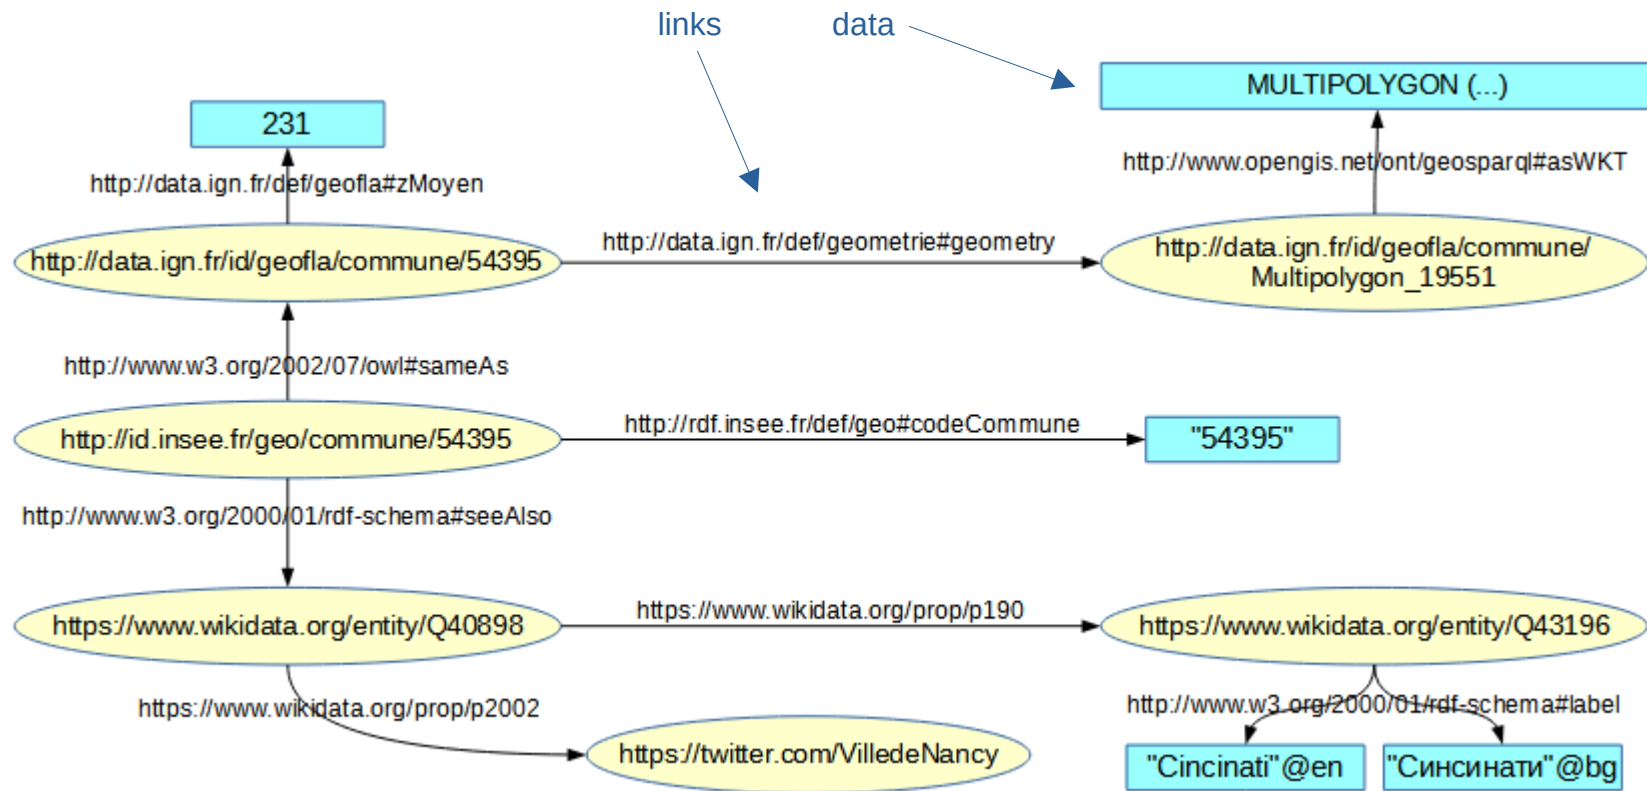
links

data

MULTIPOLYGON (...)

231

http://data.ign.fr/def/geofla#zMoyen

http://www.opengis.net/ont/geosparql#asWKT

http://data.ign.fr/id/geofla/commune/54395

http://data.ign.fr/def/geometrie#geometry

http://data.ign.fr/id/geofla/commune/Multipolygon_19551

http://www.w3.org/2002/07/owl#sameAs

http://id.insee.fr/geo/commune/54395

http://rdf.insee.fr/def/geo#codeCommune

"54395"

http://www.w3.org/2000/01/rdf-schema#seeAlso

https://www.wikidata.org/entity/Q40898

https://www.wikidata.org/prop/p190

https://www.wikidata.org/entity/Q43196

https://www.wikidata.org/prop/p2002

http://www.w3.org/2000/01/rdf-schema#label

https://twitter.com/VilledeNancy

"Cincinati"@en

"Синсинати"@bg